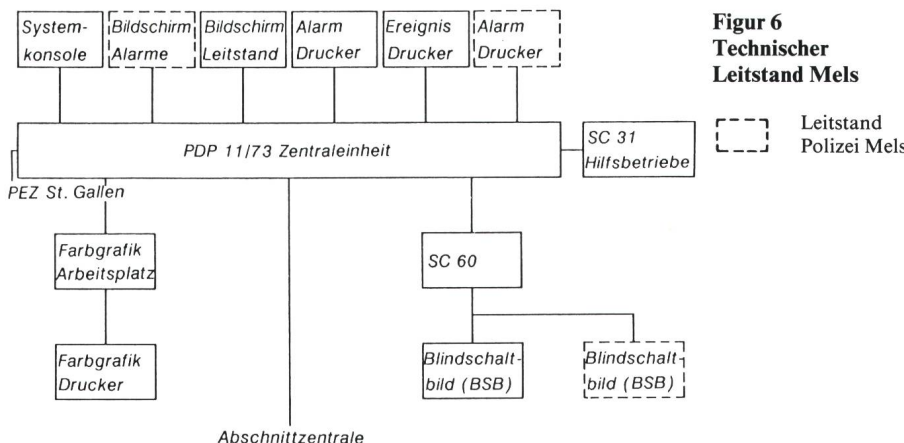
Systemkonsole

Bildschirm Alarme

Bildschirm Leitstand

Alarm Drucker

Ereignis Drucker

Alarm Drucker

Figur 6
Technischer Leitstand Mels

Leitstand Polizei Mels

PDP 11/73 Zentraleinheit

SC 31 Hilfsbetriebe

PEZ St. Gallen

Farbgrafik Arbeitsplatz

SC 60

Farbgrafik Drucker

Blindschaltbild (BSB)

Blindschaltbild (BSB)

Abschnittzentrale